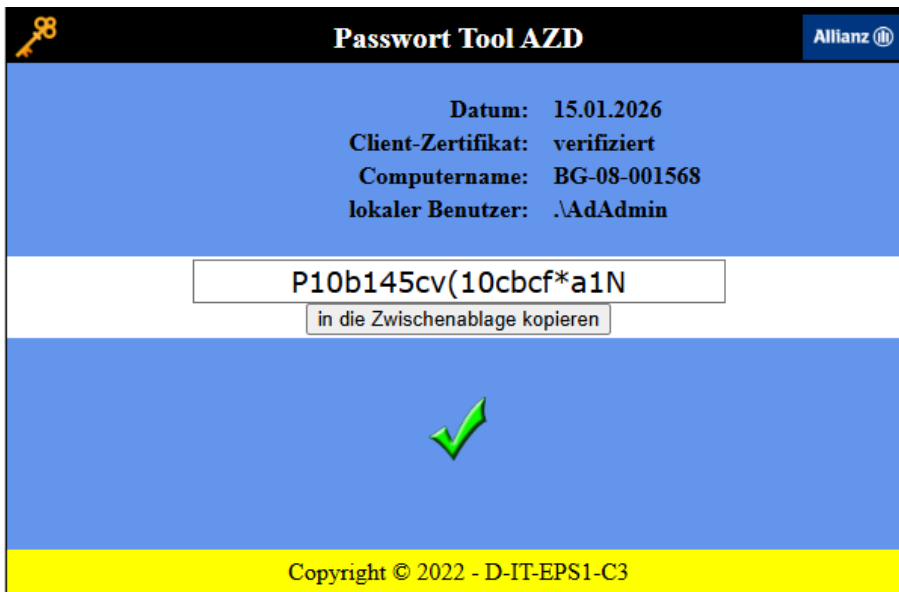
Passwort Tool AZD

Allianz

| | |
|---|---|
| Datum: | 15.01.2026 |
| Client-Zertifikat: | verifiziert |
| Computername: | BG-08-001568 |
| lokaler Benutzer: | .\AdAdmin |

P10b145cv(10cbcf*a1N

in die Zwischenablage kopieren

Copyright © 2022 - D-IT-EPS1-C3